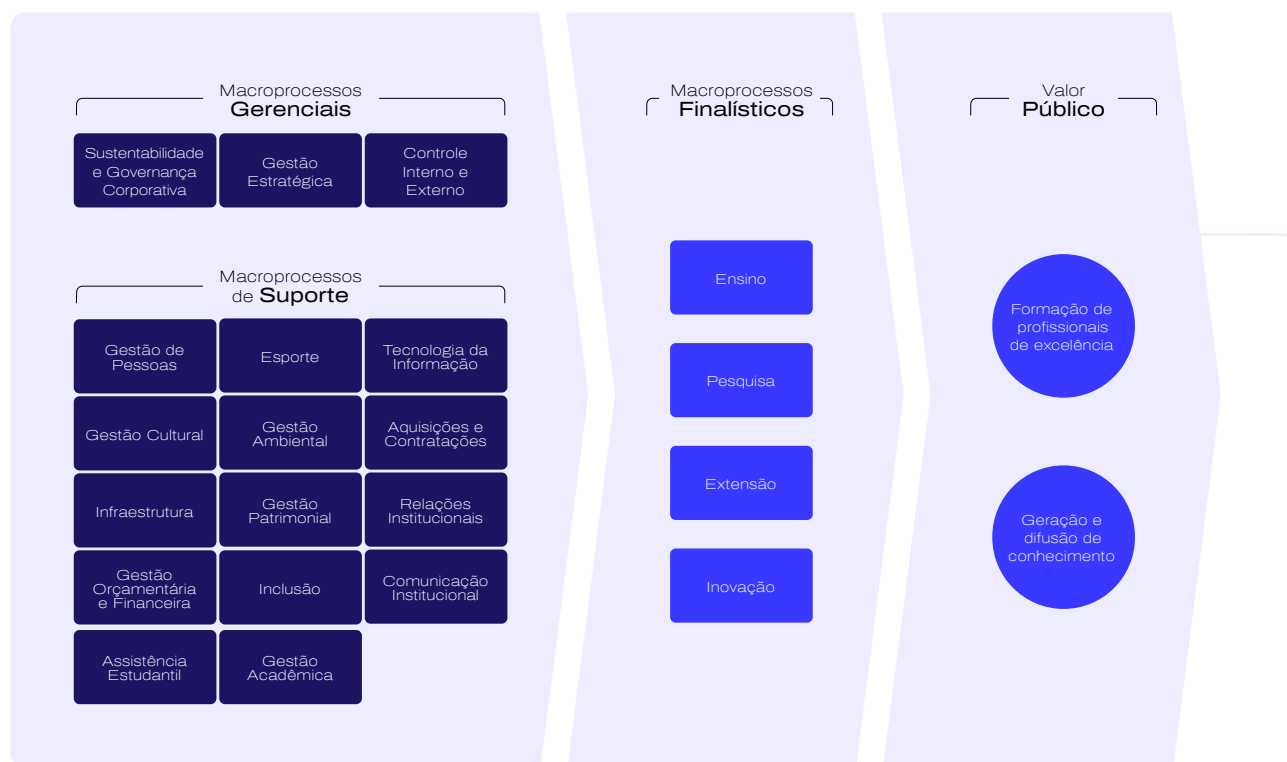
Macroprocessos
Gerenciais

Sustentabilidade e Governança Corporativa

Gestão Estratégica

Controle Interno e Externo

Macroprocessos
de Suporte

Gestão de Pessoas

Esporte

Tecnologia da Informação

Gestão Cultural

Gestão Ambiental

Aquisições e Contratações

Infraestrutura

Gestão Patrimonial

Relações Institucionais

Gestão Orçamentária e Financeira

Inclusão

Comunicação Institucional

Assistência Estudantil

Gestão Acadêmica

Macroprocessos
Finalísticos

Ensino

Pesquisa

Extensão

Inovação

Valor
Público

Formação de profissionais de excelência

Geração e difusão de conhecimento